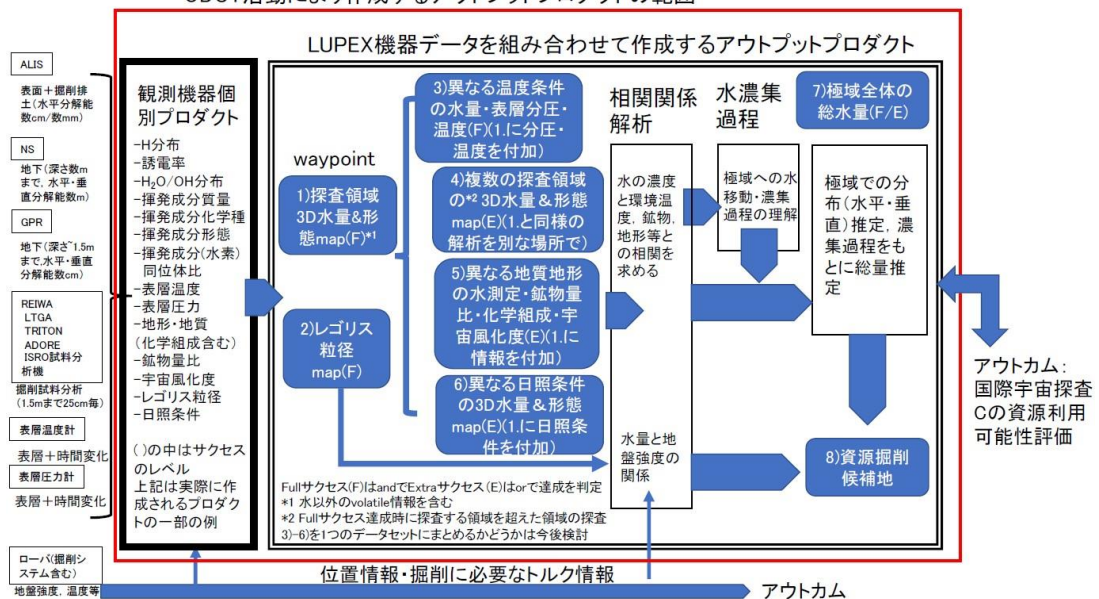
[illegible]

LUPEX機器データを組み合わせて作成するアウトプットプロダクト

ALIS

表面＋掘削排土(水平分解能数cm/数mm)

NS

地下(深さ数mまで、水平・垂直分解能数m)

GPR

地下(深さ~1.5mまで、水平・垂直分解能数cm)

REIWA
LTGA
TRITON
ADORE
ISRO試料分析機

掘削試料分析(1.5mまで25cm毎)

表層温度計

表層＋時間変化

表層圧力計

表層＋時間変化

ローバ(掘削システム含む)

地盤強度，温度等

観測機器個別プロダクト

-H分布
-誘電率
-$H_2O$/OH分布
-揮発成分質量
-揮発成分化学種
-揮発成分形態
-揮発成分(水素)同位体比
-表層温度
-表層圧力
-地形・地質(化学組成含む)
-鉱物量比
-宇宙風化度
-レゴリス粒径
-日照条件

( )の中はサクセスのレベル
上記は実際に作成されるプロダクトの一部の例

waypoint

1)探査領域3D水量＆形態map(F)*1

2)レゴリス粒径map(F)

3)異なる温度条件の水量・表層分圧・温度(F)(1.に分圧・温度を付加)

4)複数の探査領域の*2 3D水量＆形態map(E)(1.と同様の解析を別な場所で)

5)異なる地質地形の水測定・鉱物量比・化学組成・宇宙風化度(E)(1.に情報を付加)

6)異なる日照条件の3D水量＆形態map(E)(1.に日照条件を付加)

相関関係解析

水の濃度と環境温度，鉱物，地形等との相関を求める

水量と地盤強度の関係

水濃集過程

極域への水移動・濃集過程の理解

7)極域全体の総水量(F/E)

極域での分布(水平・垂直)推定，濃集過程をもとに総量推定

8)資源掘削候補地

アウトカム：
国際宇宙探査Cの資源利用可能性評価

Fullサクセス(F)はandでExtraサクセス(E)はorで達成を判定
*1 水以外のvolatile情報を含む
*2 Fullサクセス達成時に探査する領域を超えた領域の探査
3)-6)を1つのデータセットにまとめるかどうかは今後検討

位置情報・掘削に必要なトルク情報

アウトカム